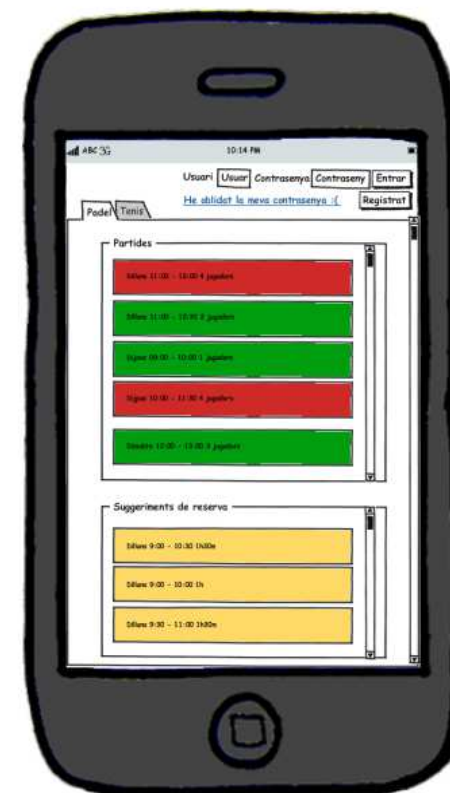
ABC 3G

10:14 PM

Usuari Usuar Contrasenya Contraseny Entrar

He oblidat la meva contrasenya :(

Registrar

Padel Tenis

Partides

Dilluns 11:00 - 10:00 4 jugadors

Dilluns 11:00 - 12:00 2 jugadors

Dijous 09:00 - 10:00 1 jugador

Dijous 10:00 - 11:30 4 jugadors

Divendres 12:00 - 13:00 3 jugadors

Suggeriments de reserva

Dilluns 9:00 - 10:30 1h30m

Dilluns 9:00 - 10:00 1h

Dilluns 9:30 - 11:00 1h30m